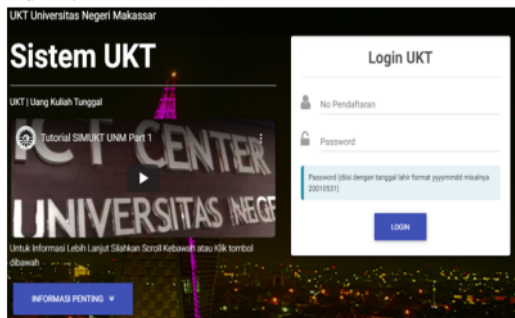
UKT Universitas Negeri Makassar

Sistem UKT

UKT | Uang Kuliah Tunggal

Tutorial SIMUKT UNM Part 1

ICT CENTER
UNIVERSITAS NEGE

Untuk Informasi Lebih Lanjut Silahkan Scroll Kebawah atau Klik tombol dibawah

INFORMASI PENTING

Login UKT

No Pendaftaran

Password

Password (diisi dengan tanggal lahir format yyyymmdd misalnya 20010531)

LOGIN